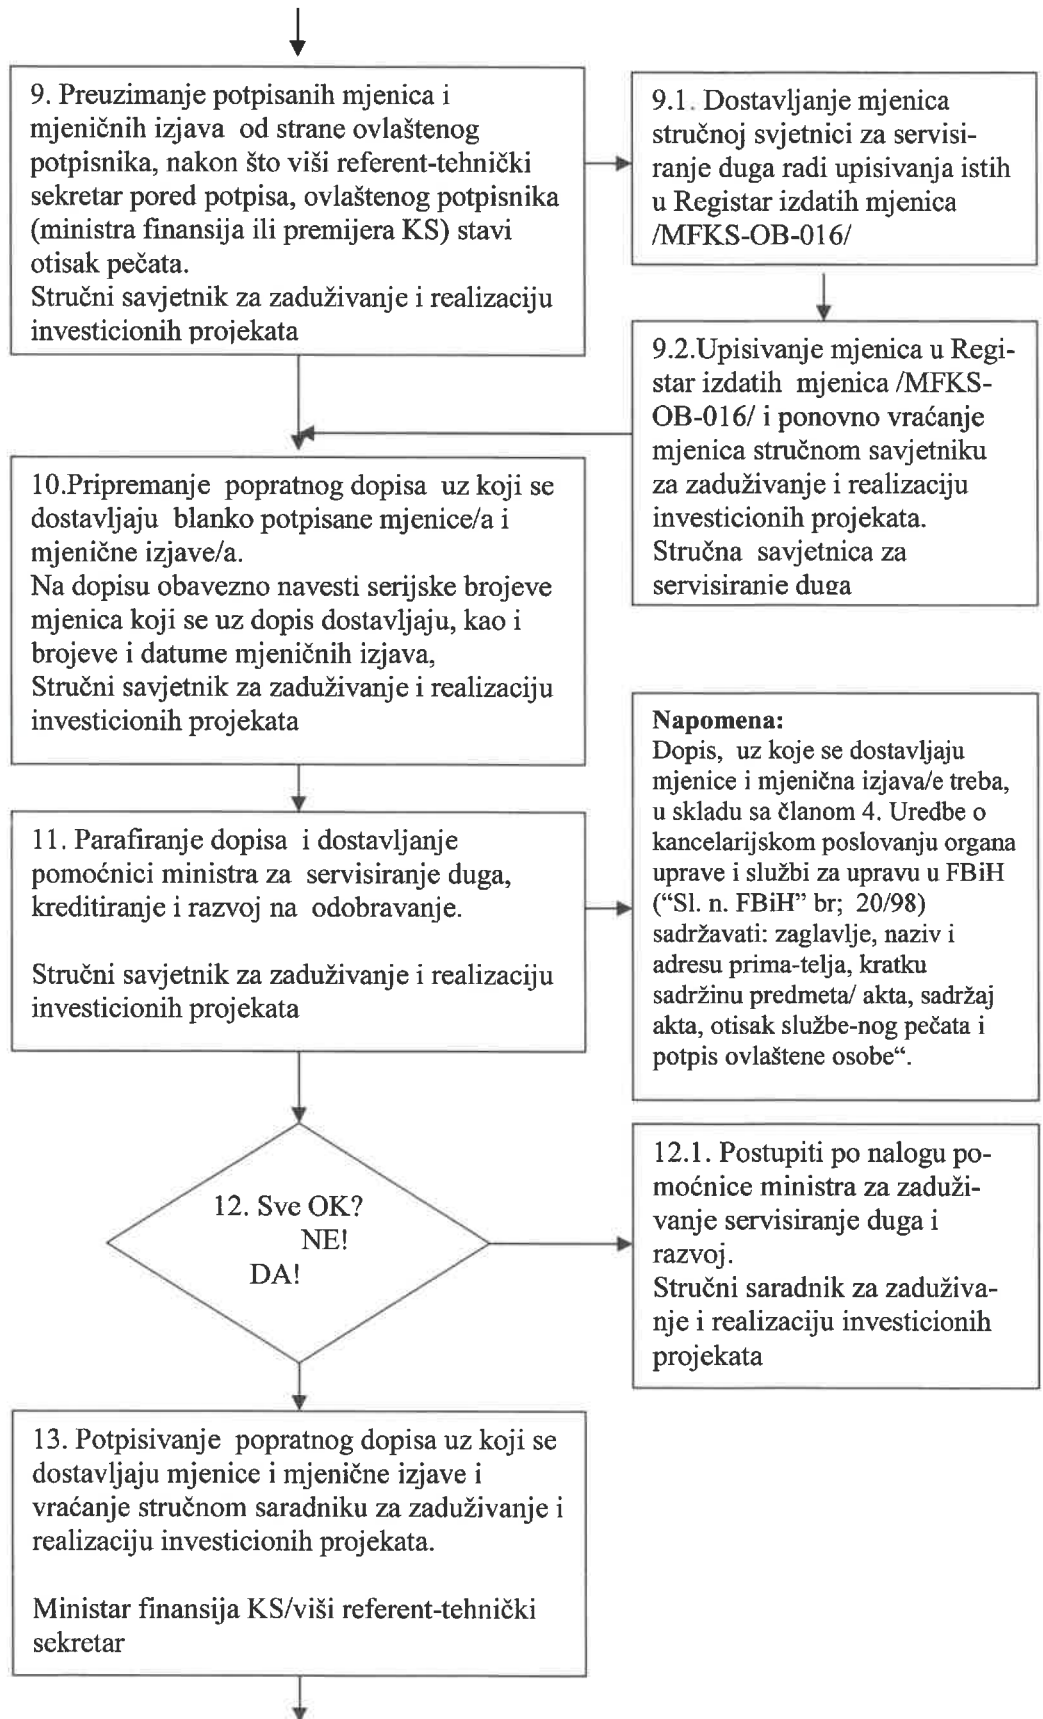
9. Preuzimanje potpisanih mjenica i mjeničnih izjava od strane ovlaštenog potpisnika, nakon što viši referent-tehnički sekretar pored potpisa, ovlaštenog potpisnika (ministra finansija ili premijera KS) stavi otisak pečata.
Stručni savjetnik za zaduživanje i realizaciju investicionih projekata

9.1. Dostavljanje mjenica stručnoj svjetnici za servisiranje duga radi upisivanja istih u Registar izdatih mjenica /MFKS-OB-016/

9.2.Upisivanje mjenica u Registar izdatih mjenica /MFKS-OB-016/ i ponovno vraćanje mjenica stručnom savjetniku za zaduživanje i realizaciju investicionih projekata.
Stručna savjetnica za servisiranje duga

10.Pripremanje popratnog dopisa uz koji se dostavljaju blanko potpisane mjenice/a i mjenične izjave/a.
Na dopisu obavezno navesti serijske brojeve mjenica koji se uz dopis dostavljaju, kao i brojeve i datume mjeničnih izjava,
Stručni savjetnik za zaduživanje i realizaciju investicionih projekata

Napomena:
Dopis, uz koje se dostavljaju mjenice i mjenična izjava/e treba, u skladu sa članom 4. Uredbe o kancelarijskom poslovanju organa uprave i službi za upravu u FBiH ("Sl. n. FBiH" br; 20/98) sadržavati: zaglavlje, naziv i adresu prima-telja, kratku sadržinu predmeta/ akta, sadržaj akta, otisak službe-nog pečata i potpis ovlaštene osobe".

11. Parafiranje dopisa i dostavljanje pomoćnici ministra za servisiranje duga, kreditiranje i razvoj na odobravanje.

Stručni savjetnik za zaduživanje i realizaciju investicionih projekata

12. Sve OK?
NE!
DA!

12.1. Postupiti po nalogu pomoćnice ministra za zaduživanje servisiranje duga i razvoj.
Stručni saradnik za zaduživanje i realizaciju investicionih projekata

13. Potpisivanje popratnog dopisa uz koji se dostavljaju mjenice i mjenične izjave i vraćanje stručnom saradniku za zaduživanje i realizaciju investicionih projekata.

Ministar finansija KS/viši referent-tehnički sekretar